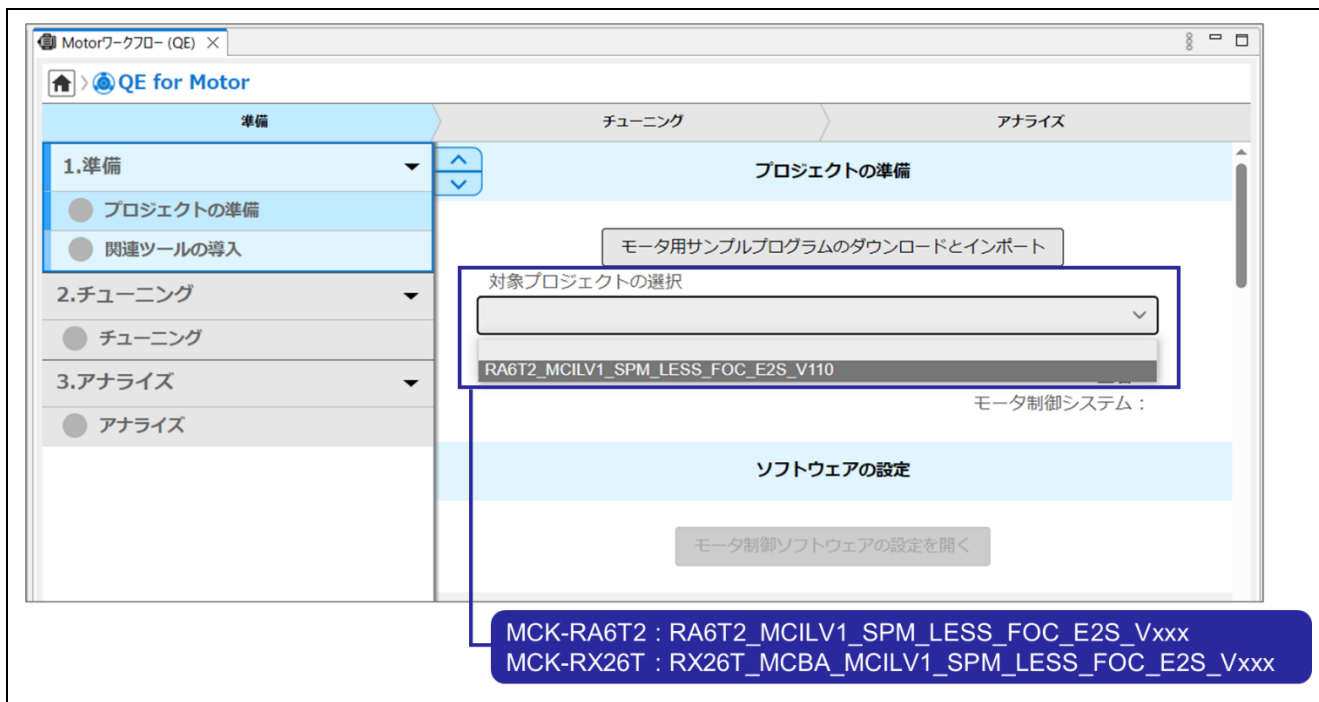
Motorワークフロー (QE)

QE for Motor

準備

チューニング

アナライズ

1.準備

プロジェクトの準備

関連ツールの導入

2.チューニング

チューニング

3.アナライズ

アナライズ

プロジェクトの準備

モータ用サンプルプログラムのダウンロードとインポート

対象プロジェクトの選択

RA6T2_MCILV1_SPM_LESS_FOC_E2S_V110

モータ制御システム：

ソフトウェアの設定

モータ制御ソフトウェアの設定を開く

MCK-RA6T2 : RA6T2_MCILV1_SPM_LESS_FOC_E2S_Vxxx
MCK-RX26T : RX26T_MCBA_MCILV1_SPM_LESS_FOC_E2S_Vxxx